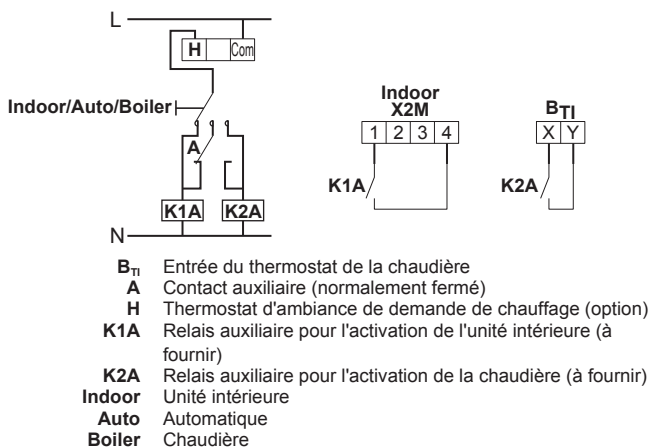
L

H Com

Indoor/Auto/Boiler

A

K1A K2A

N

Indoor
X2M

1 2 3 4

K1A

$B_{TI}$

X Y

K2A

$B_{TI}$ Entrée du thermostat de la chaudière
A Contact auxiliaire (normalement fermé)
H Thermostat d'ambiance de demande de chauffage (option)
K1A Relais auxiliaire pour l'activation de l'unité intérieure (à fournir)
K2A Relais auxiliaire pour l'activation de la chaudière (à fournir)
Indoor Unité intérieure
Auto Automatique
Boiler Chaudière